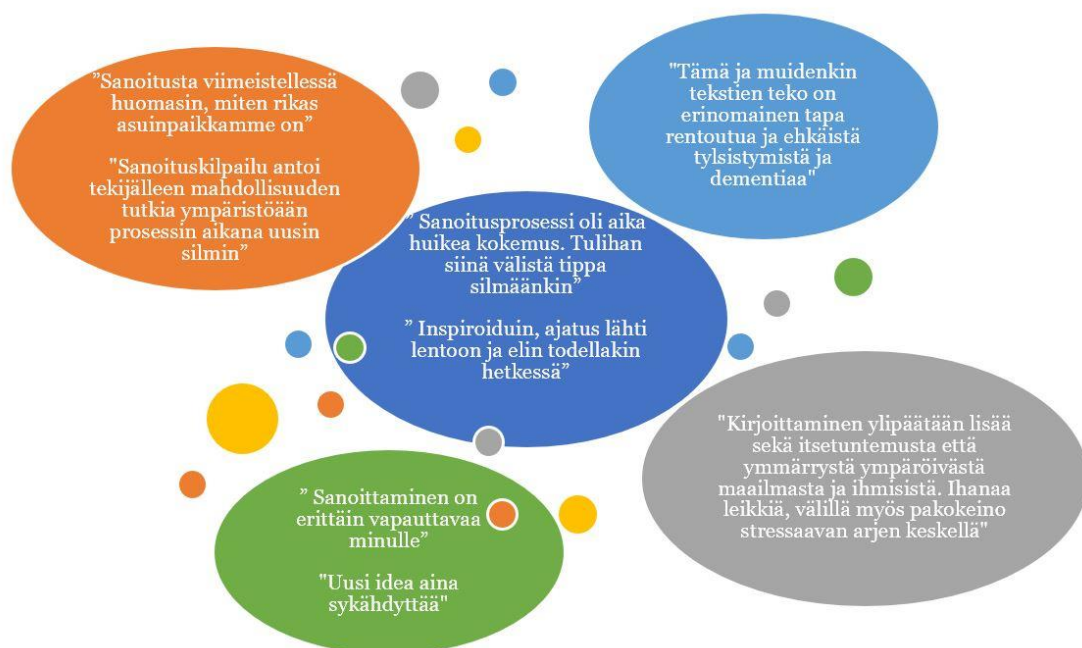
”Sanoitusta viimeistellessä huomasin, miten rikas asuinpaikkamme on”

"Sanoituskilpailu antoi tekijälleen mahdollisuuden tutkia ympäristöään prosessin aikana uusin silmin”

"Tämä ja muidenkin tekstien teko on erinomainen tapa rentoutua ja ehkäistä tylsistymistä ja dementiaa"

” Sanoitusprosessi oli aika huikea kokemus. Tulihan siinä välistä tippa silmäänkin”

” Inspiroiduin, ajatus lähti lentoon ja elin todellakin hetkessä”

"Kirjoittaminen ylipäätään lisää sekä itsetuntemusta että ymmärrystä ympäröivästä maailmasta ja ihmisistä. Ihanaa leikkiä, välillä myös pakokeino stressaavan arjen keskellä"

” Sanoittaminen on erittäin vapauttavaa minulle”

"Uusi idea aina sykähdyttää"